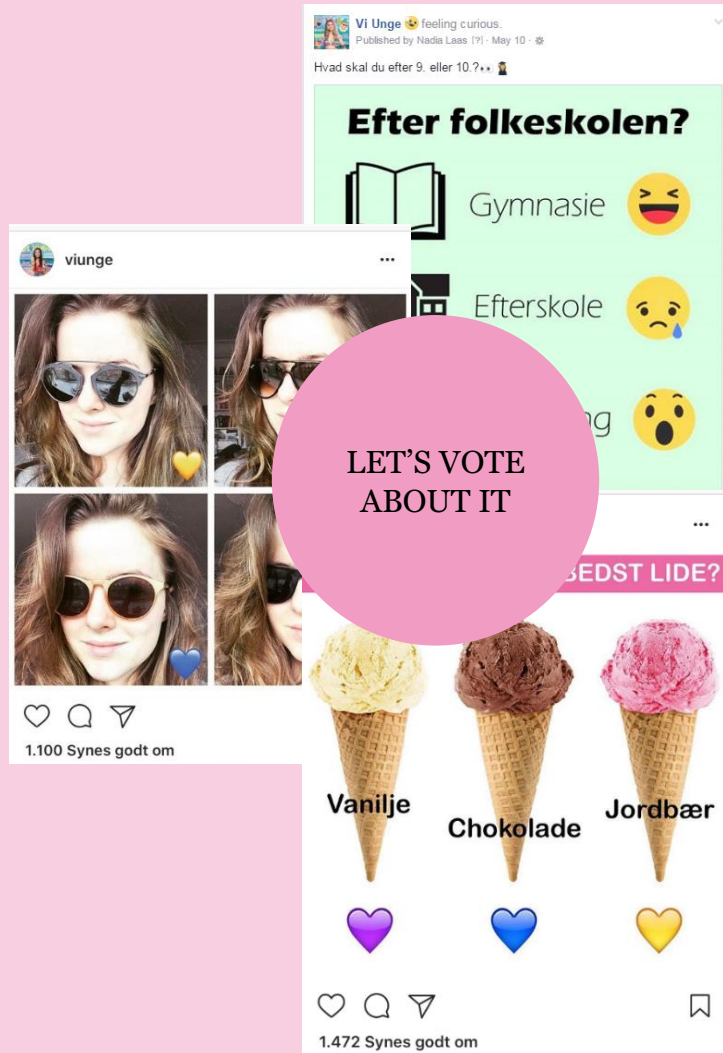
Vi Unge feeling curious.
Published by Nadia Laas [?] · May 10 ·

Hvad skal du efter 9. eller 10.?

Efter folkeskolen?

Gymnasie

Efterskole

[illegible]ng

viunge

1.100 Synes godt om

LET'S VOTE ABOUT IT

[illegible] BEDST LIDE?

Vanilje

Chokolade

Jordbær

1.472 Synes godt om